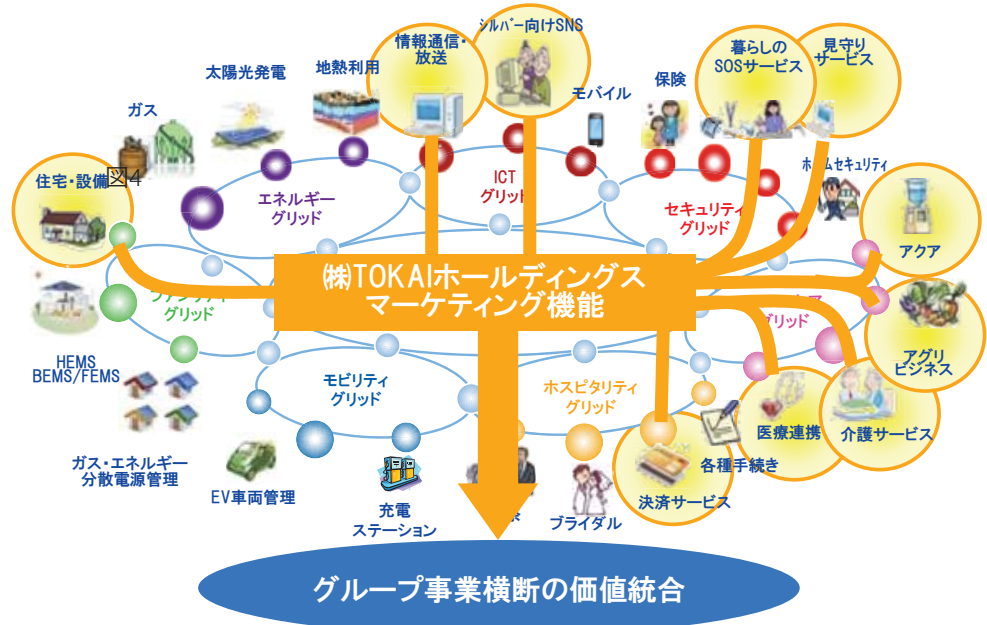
情報通信・放送

シルバー向けSNS

暮らしのSOSサービス

見守りサービス

太陽光発電

地熱利用

モバイル

保険

ガス

ICTグリッド

ホームセキュリティ

住宅・設備図4

エネルギーグリッド

セキュリティグリッド

アクア

㈱TOKAIホールディングス
マーケティング機能

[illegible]グリッド

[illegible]グリッド

アグリビジネス

HEMS
BEMS/FEMS

モビリティグリッド

ホスピタリティグリッド

医療連携

介護サービス

ガス・エネルギー分散電源管理

各種手続き

EV車両管理

充電ステーション

ブライダル

決済サービス

グループ事業横断の価値統合